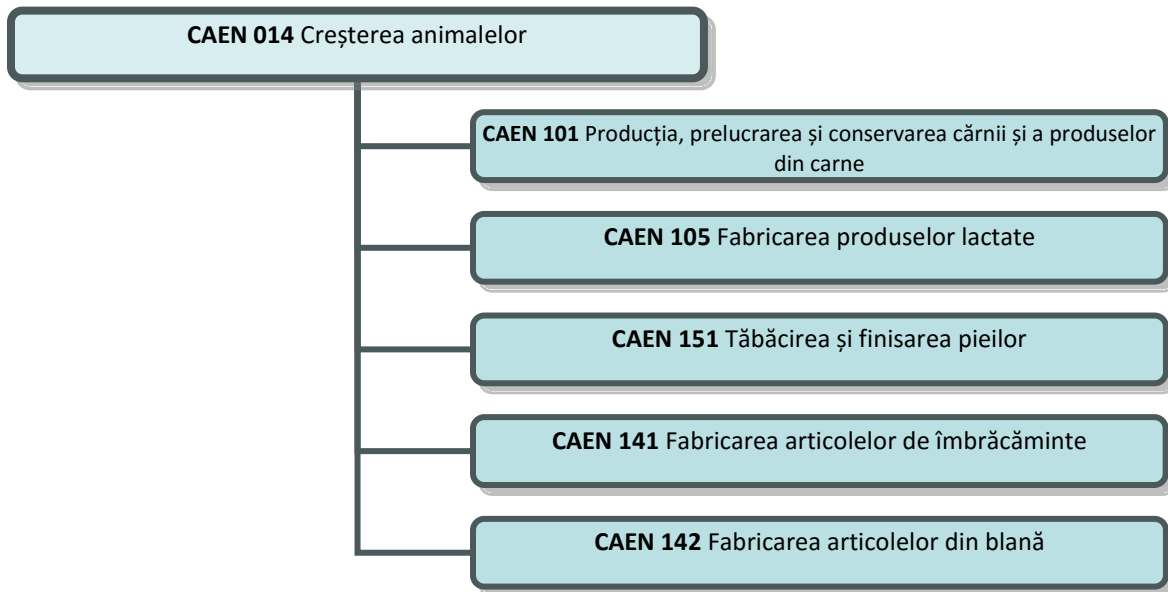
CAEN 014 Creșterea animalelor

CAEN 101 Producția, prelucrarea și conservarea cărnii și a produselor din carne

CAEN 105 Fabricarea produselor lactate

CAEN 151 Tăbăcirea și finisarea pieilor

CAEN 141 Fabricarea articolelor de îmbrăcăminte

CAEN 142 Fabricarea articolelor din blană